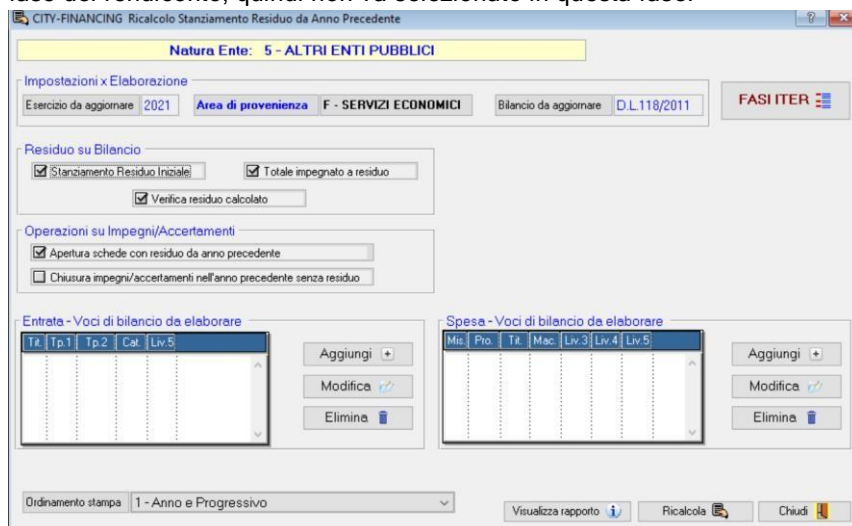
CITY-FINANCING Ricalcolo Stanziamento Residuo da Anno Precedente

Natura Ente: 5 - ALTRI ENTI PUBBLICI

Impostazioni x Elaborazione

Esercizio da aggiornare 2021

Area di provenienza F - SERVIZI ECONOMICI

Bilancio da aggiornare D.L.118/2011

FASI ITER

Residuo su Bilancio

Stanziamento Residuo Iniziale

Totale impegnato a residuo

Verifica residuo calcolato

Operazioni su Impegni/Accertamenti

Apertura schede con residuo da anno precedente

Chiusura impegni/accertamenti nell'anno precedente senza residuo

Entrata - Voci di bilancio da elaborare

| Tit. | Tp.1 | Tp.2 | Cat. | Liv.5 |
|---|---|---|---|---|

Aggiungi

Modifica

Elimina

Spesa - Voci di bilancio da elaborare

| Mis. | Pro. | Tit. | Mac. | Liv.3 | Liv.4 | Liv.5 |
|---|---|---|---|---|---|---|

Aggiungi

Modifica

Elimina

Ordinamento stampa 1 - Anno e Progressivo

Visualizza rapporto

Ricalcola

Chiudi